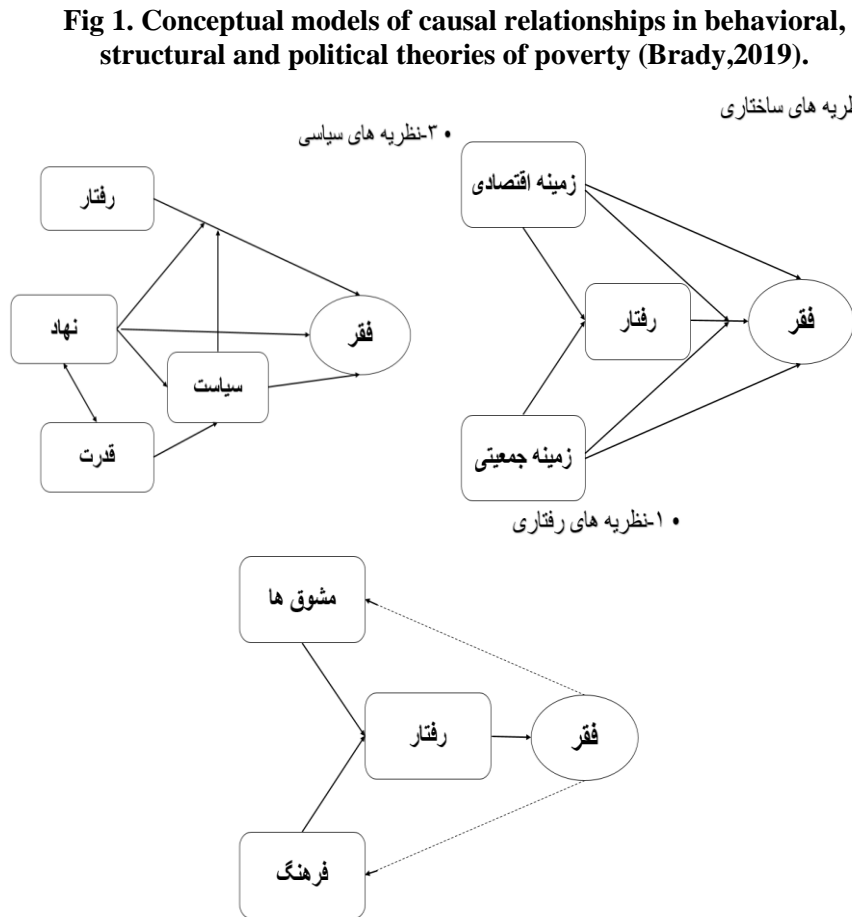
Fig 1. Conceptual models of causal relationships in behavioral, structural and political theories of poverty (Brady,2019).

لریه های ساختاری

• ۳-نظریه های سیاسی

رفتار

نهاد

سیاست

قدرت

فقر

زمینه اقتصادی

رفتار

زمینه جمعیتی

فقر

• ۱-نظریه های رفتاری

مشوق ها

رفتار

فقر

فرهنگ